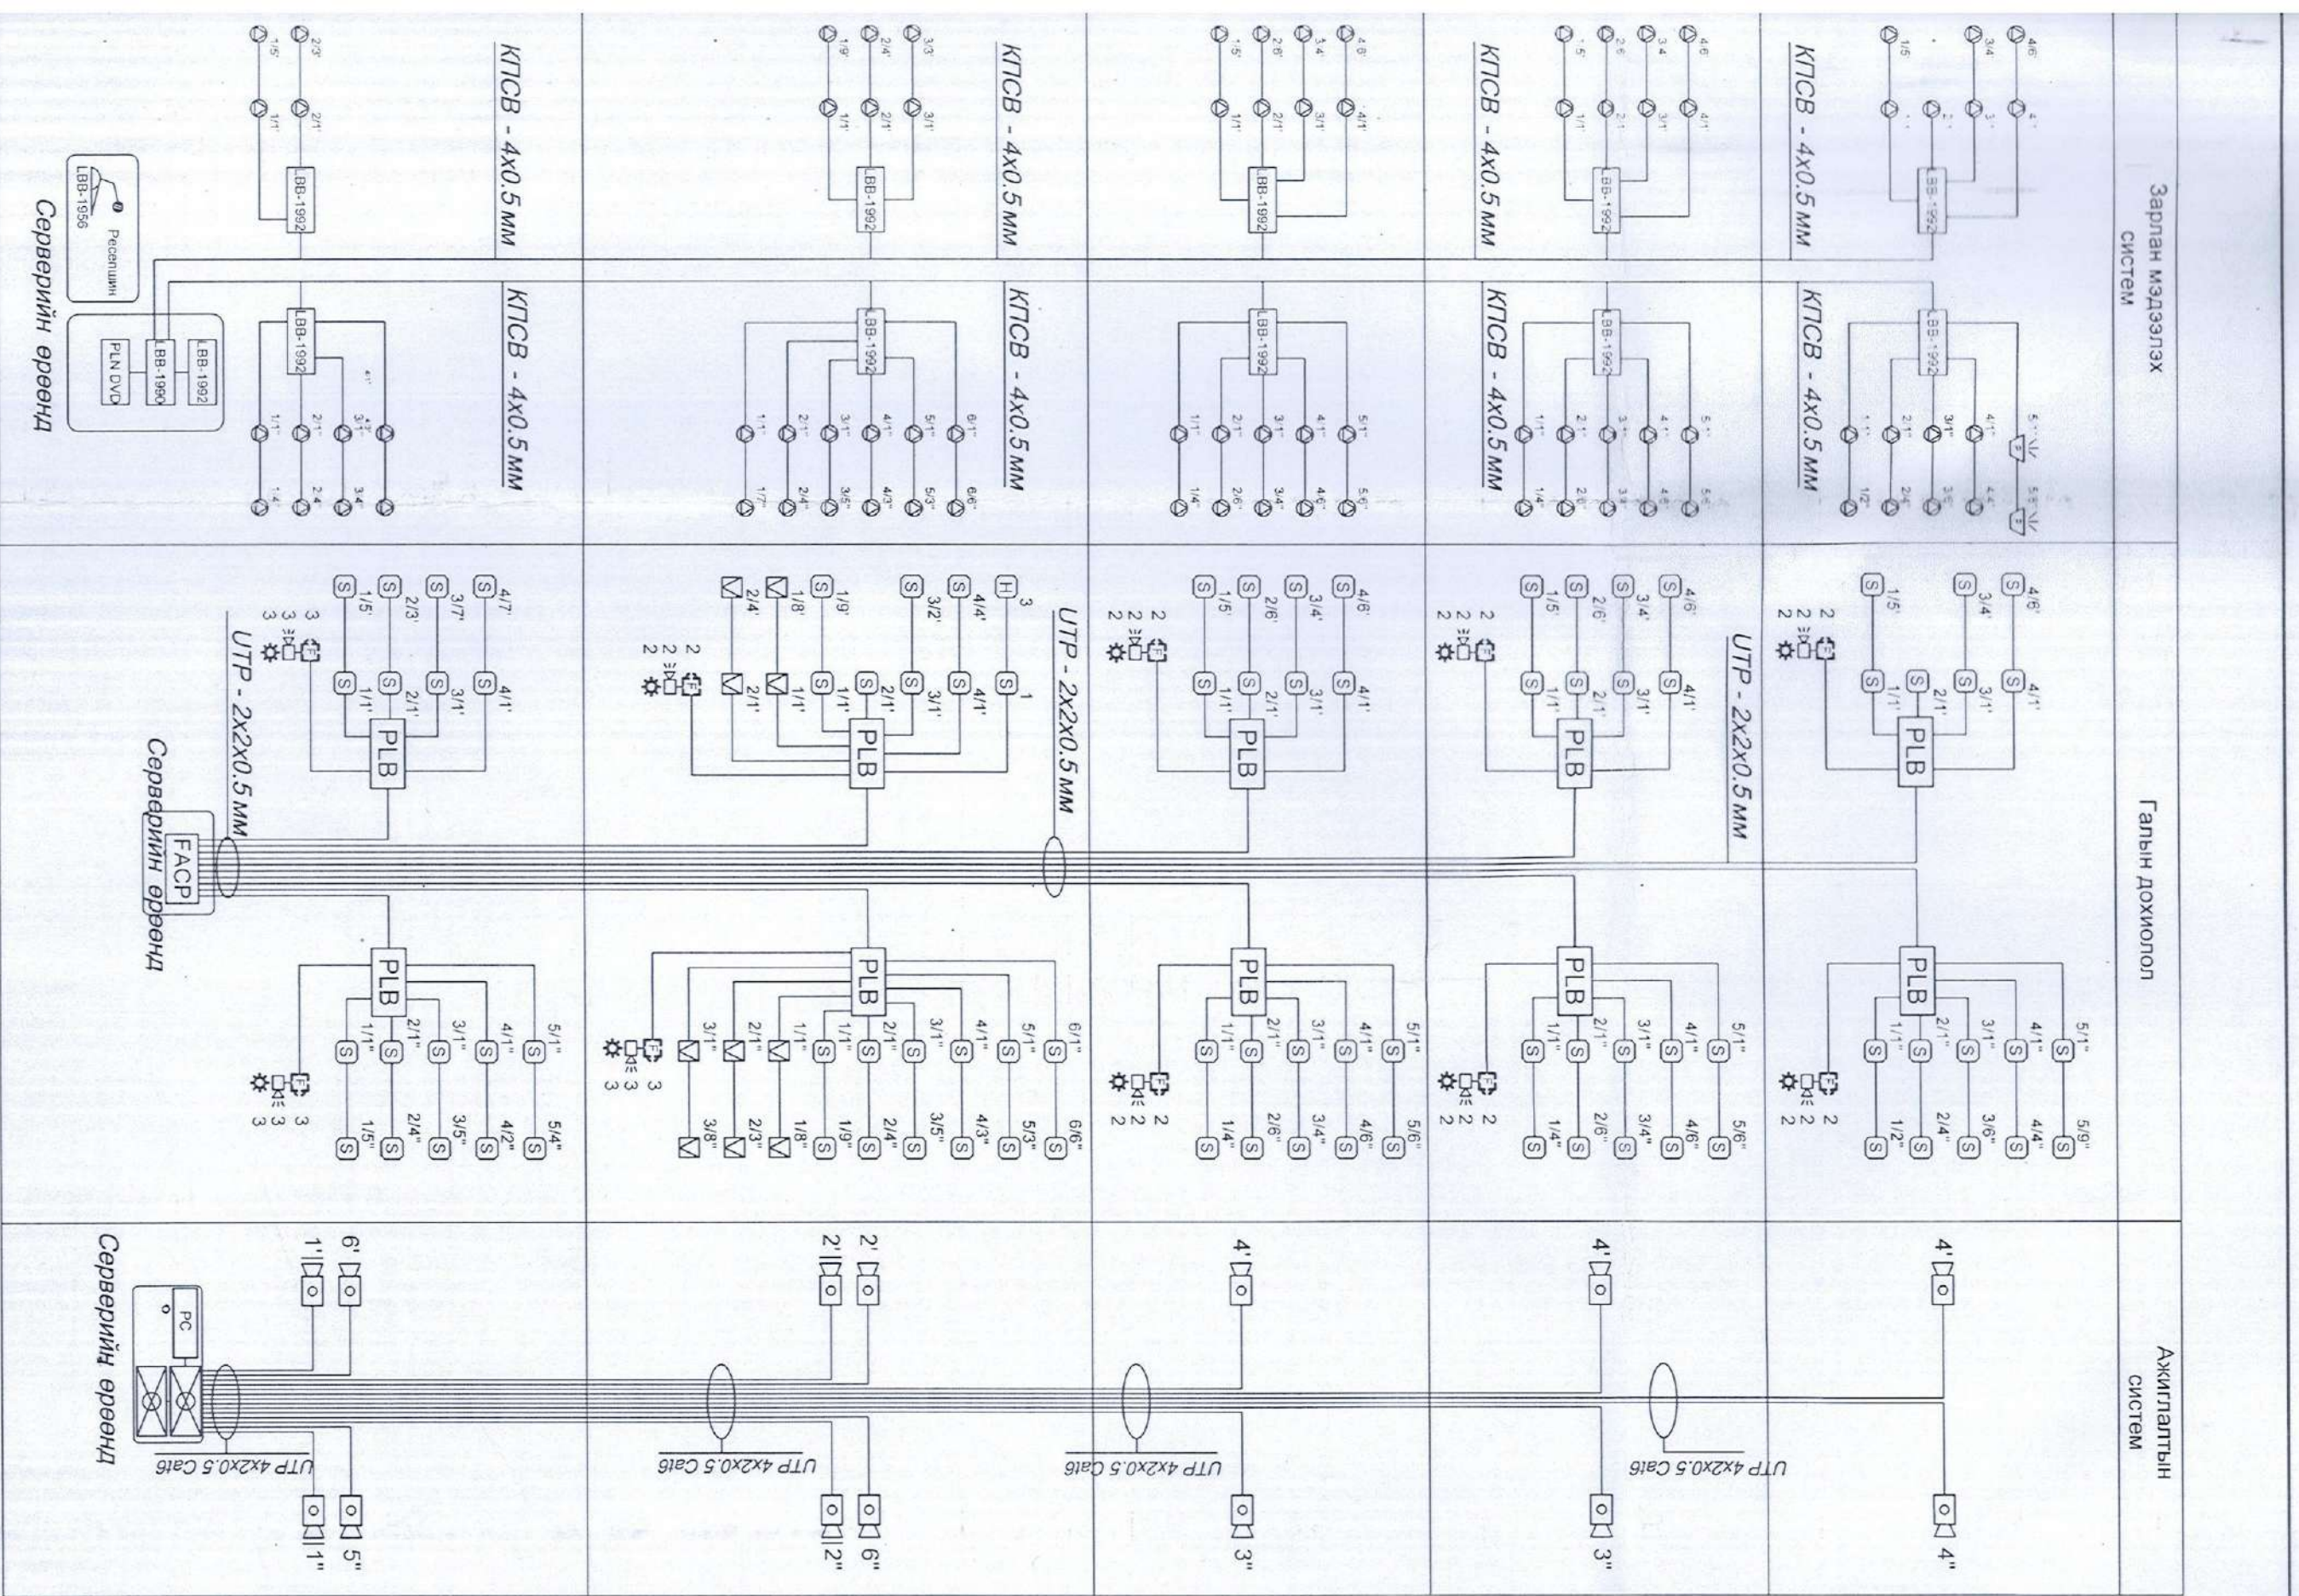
Зарлан мэдээлэх систем

Галын дохиолол

Ажиглалтын систем

КПСВ - 4х0.5 мм
КПСВ - 4х0.5 мм
КПСВ - 4х0.5 мм
КПСВ - 4х0.5 мм
КПСВ - 4х0.5 мм
КПСВ - 4х0.5 мм
КПСВ - 4х0.5 мм
КПСВ - 4х0.5 мм

LBB-1992
LBB-1992
LBB-1992
LBB-1992
LBB-1992
LBB-1992
LBB-1992
LBB-1992
LBB-1992
LBB-1992
LBB-1992
LBB-1990
PLN DVD
LBB-1956
Ресепшин

Серверийн өрөөнд

UTP - 2х2х0.5 мм
UTP - 2х2х0.5 мм
UTP - 2х2х0.5 мм

PLB
PLB
PLB
PLB
PLB
PLB
PLB
PLB
PLB
PLB

FACP

Серверийн өрөөнд

UTP 4x2x0.5 Cat6
UTP 4x2x0.5 Cat6
UTP 4x2x0.5 Cat6
UTP 4x2x0.5 Cat6

PC

Серверийн өрөөнд

4' 4"
4' 3"
4' 3"
2' 2' 2" 6"
6' 1' 1" 5"